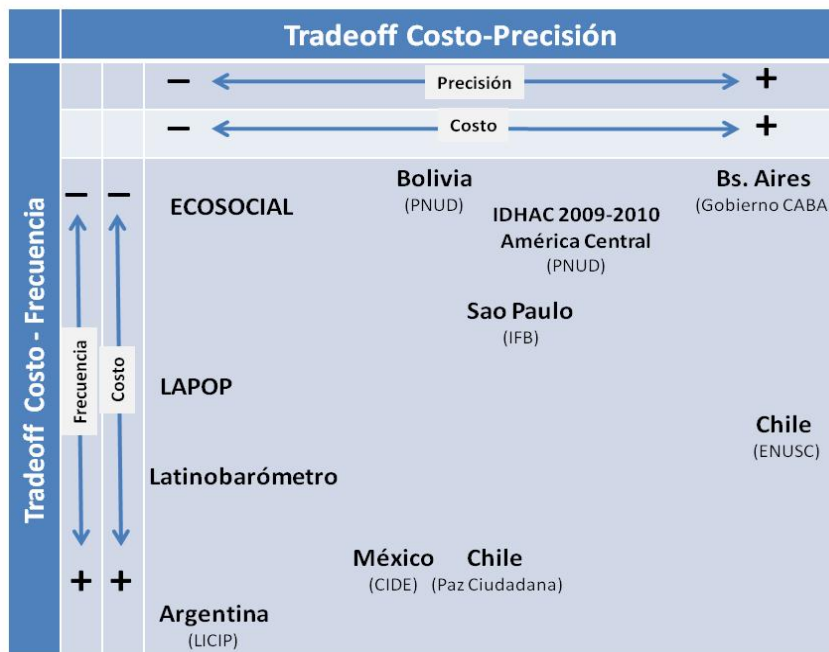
Tradeoff Costo-Precisión

– Precisión +

– Costo +

Tradeoff Costo - Frecuencia

– – Frecuencia Costo + +

ECOSOCIAL

Bolivia
(PNUD)

Bs. Aires
(Gobierno CABA

IDHAC 2009-2010
América Central
(PNUD)

Sao Paulo
(IFB)

LAPOP

Chile
(ENUSC)

Latinobarómetro

México
(CIDE)

Chile
(Paz Ciudadana)

Argentina
(LICIP)